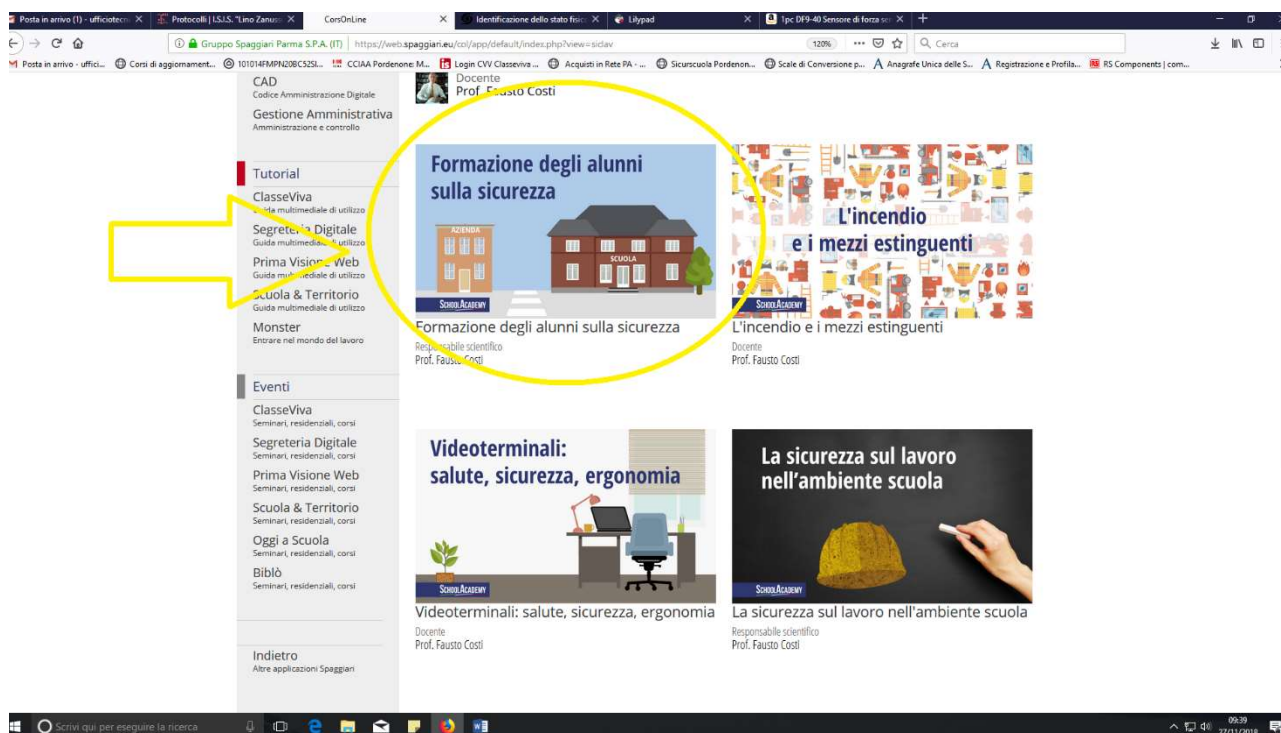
Posta in arrivo (1) - ufficiotec | Protocolli | I.S.I.S. "Lino Zanuss | CorsOnLine | Identificazione dello stato fisic | Lilypad | 1pc DF9-40 Sensore di forza se | +

Gruppo Spaggiari Parma S.P.A. (IT) | https://web.spaggiari.eu/col/app/default/index.php?view=siclav | 120% | Cerca

Posta in arrivo - uffici... | Corsi di aggiornament... | 101014FMPN20BC52SL... | CCIAA Pordenone: M... | Login CVV Classeviva ... | Acquisti in Rete PA - ... | Sicurscuola Pordenon... | Scale di Conversione p... | Anagrafe Unica delle S... | Registrazione e Profila... | RS Components | com...

CAD
Codice Amministrazione Digitale

Gestione Amministrativa
Amministrazione e controllo

Tutorial

ClasseViva
Guida multimediale di utilizzo

Segreteria Digitale
Guida multimediale di utilizzo

Prima Visione Web
Guida multimediale di utilizzo

Scuola & Territorio
Guida multimediale di utilizzo

Monster
Entrare nel mondo del lavoro

Eventi

ClasseViva
Seminari, residenziali, corsi

Segreteria Digitale
Seminari, residenziali, corsi

Prima Visione Web
Seminari, residenziali, corsi

Scuola & Territorio
Seminari, residenziali, corsi

Oggi a Scuola
Seminari, residenziali, corsi

Biblò
Seminari, residenziali, corsi

Indietro
Altre applicazioni Spaggiari

Docente
Prof. Fausto Costi

Formazione degli alunni sulla sicurezza
AZIENDA
SCUOLA
SCHOOLACADEMY
Formazione degli alunni sulla sicurezza
Responsabile scientifico
Prof. Fausto Costi

L'incendio e i mezzi estinguenti
SCHOOLACADEMY
L'incendio e i mezzi estinguenti
Docente
Prof. Fausto Costi

Videoterminali: salute, sicurezza, ergonomia
SCHOOLACADEMY
Videoterminali: salute, sicurezza, ergonomia
Docente
Prof. Fausto Costi

La sicurezza sul lavoro nell'ambiente scuola
SCHOOLACADEMY
La sicurezza sul lavoro nell'ambiente scuola
Responsabile scientifico
Prof. Fausto Costi

Scrivi qui per eseguire la ricerca
09:39
27/11/2018